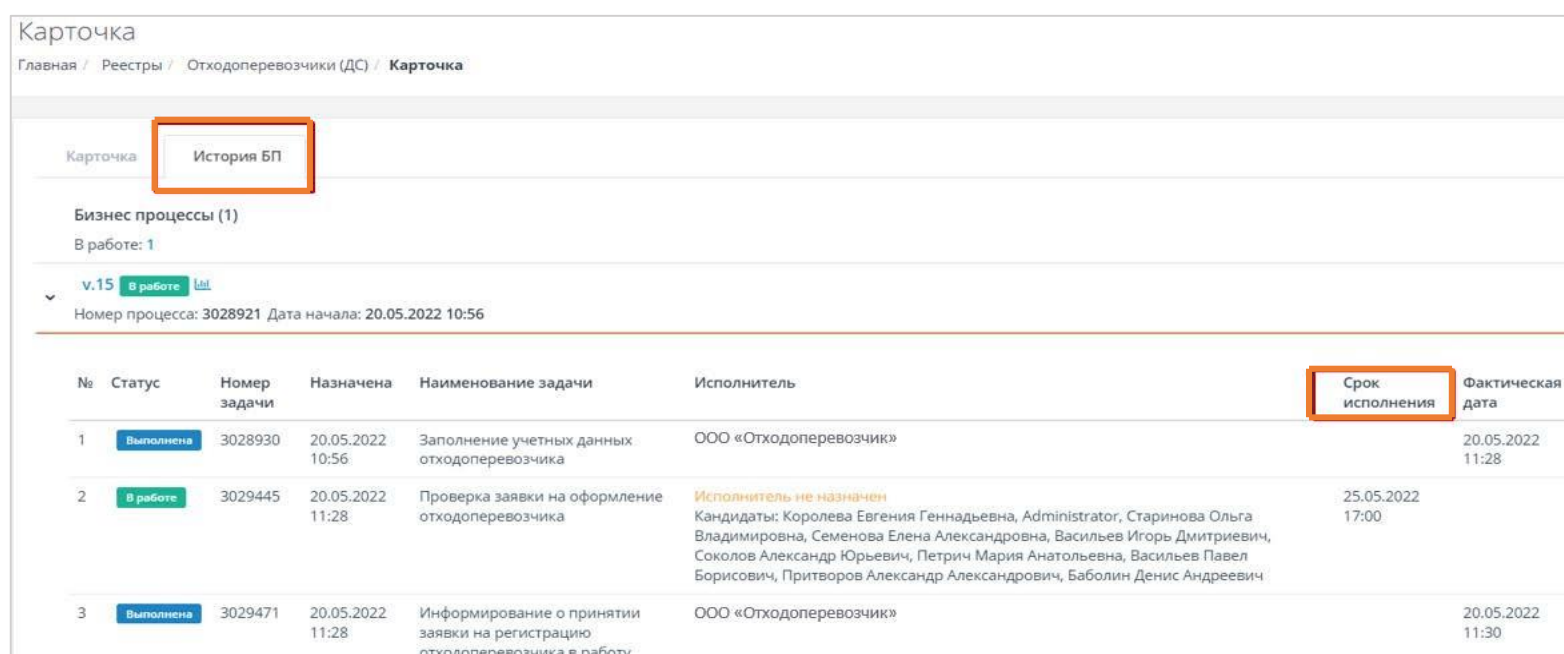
Карточка

Главная / Реестры / Отходоперевозчики (ДС) / **Карточка**

Карточка | История БП

Бизнес процессы (1)

В работе: 1

v.15 В работе

Номер процесса: 3028921 Дата начала: 20.05.2022 10:56

| № | Статус | Номер задачи | Назначена | Наименование задачи | Исполнитель | Срок исполнения | Фактическая дата |
|---|---|---|---|---|---|---|---|
| 1 | Выполнена | 3028930 | 20.05.2022 10:56 | Заполнение учетных данных отходоперевозчика | ООО «Отходоперевозчик» | | 20.05.2022 11:28 |
| 2 | В работе | 3029445 | 20.05.2022 11:28 | Проверка заявки на оформление отходоперевозчика | Исполнитель не назначен Кандидаты: Королева Евгения Геннадьевна, Administrator, Старинова Ольга Владимировна, Семенова Елена Александровна, Васильев Игорь Дмитриевич, Соколов Александр Юрьевич, Петрич Мария Анатольевна, Васильев Павел Борисович, Притворов Александр Александрович, Баболин Денис Андреевич | 25.05.2022 17:00 | |
| 3 | Выполнена | 3029471 | 20.05.2022 11:28 | Информирование о принятии заявки на регистрацию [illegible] | ООО «Отходоперевозчик» | | 20.05.2022 11:30 |